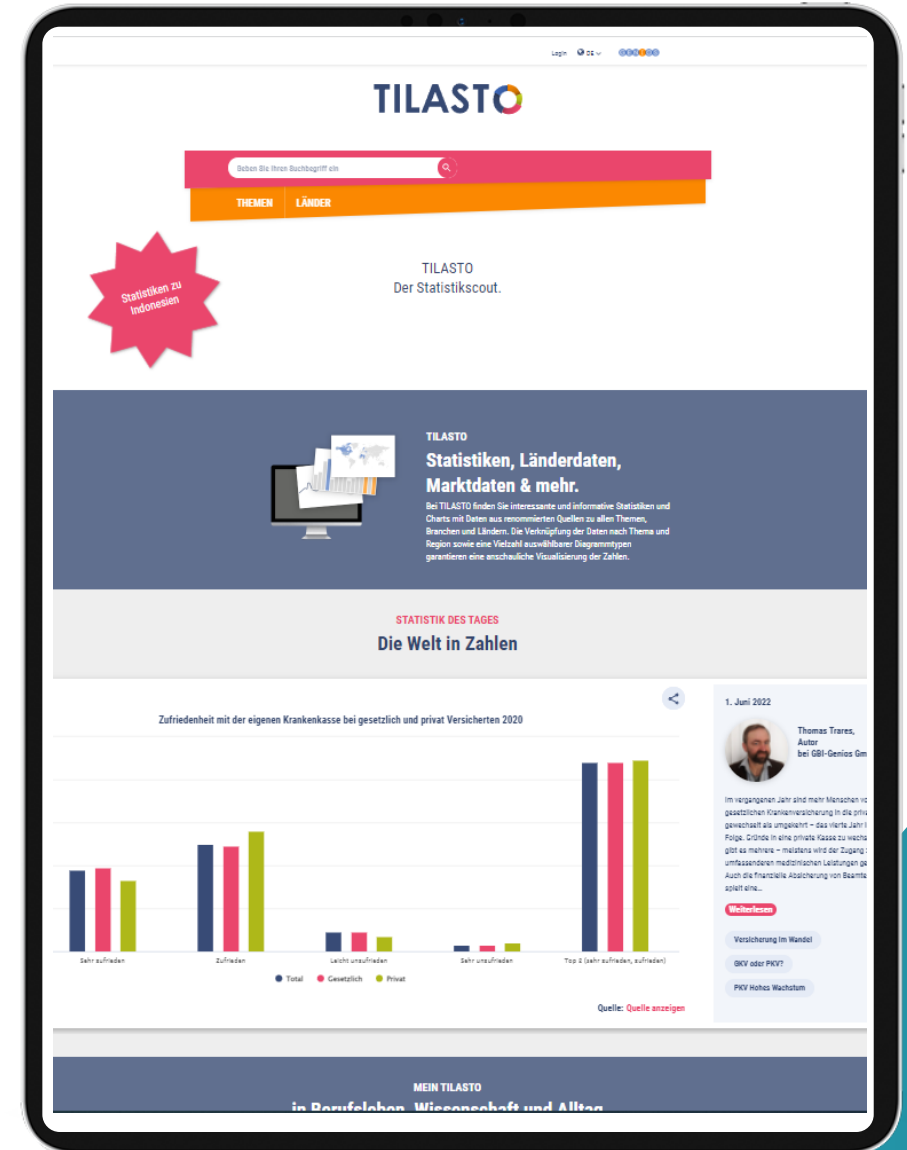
Login DE GENIOS

TILASTO

Geben Sie Ihren Suchbegriff ein

THEMEN LÄNDER

Statistiken zu Indonesien

TILASTO
Der Statistikscout.

TILASTO
Statistiken, Länderdaten, Marktdaten & mehr.
Bei TILASTO finden Sie interessante und informative Statistiken und Charts mit Daten aus renommierten Quellen zu allen Themen, Branchen und Ländern. Die Verknüpfung der Daten nach Thema und Region sowie eine Vielzahl auswählbarer Diagrammtypen garantieren eine anschauliche Visualisierung der Zahlen.

STATISTIK DES TAGES
Die Welt in Zahlen

Zufriedenheit mit der eigenen Krankenkasse bei gesetzlich und privat Versicherten 2020

Sehr zufrieden Zufrieden Leicht unzufrieden Sehr unzufrieden Top 2 (sehr zufrieden, zufrieden)

Total Gesetzlich Privat

Quelle: Quelle anzeigen

1. Juni 2022

Thomas Trares, Autor bei GBI-Genios Gm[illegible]

Im vergangenen Jahr sind mehr Menschen v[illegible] gesetzlichen Krankenversicherung in die priv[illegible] gewechselt als umgekehrt – das vierte Jahr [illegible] Folge. Gründe in eine private Kasse zu wechs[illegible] gibt es mehrere – meistens wird der Zugang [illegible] umfassenderen medizinischen Leistungen ge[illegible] Auch die finanzielle Absicherung von Beamte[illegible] spielt eine...

Weiterlesen

Versicherung im Wandel

GKV oder PKV?

PKV Hohes Wachstum

MEIN TILASTO
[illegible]